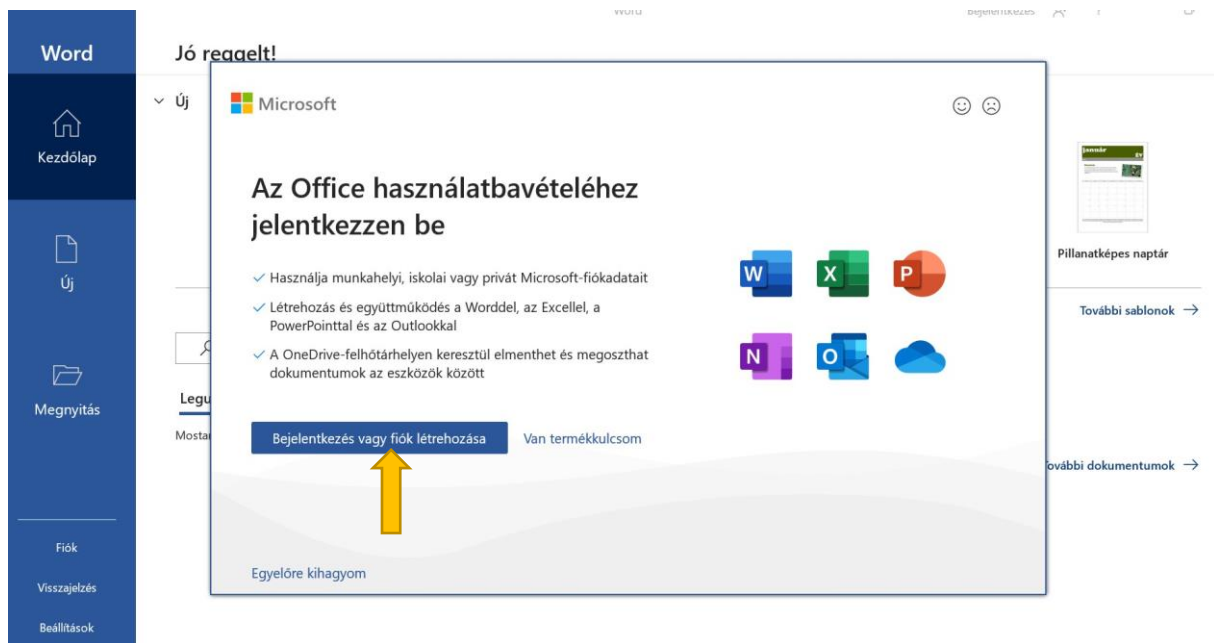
Word

Bejelentkezés

Word

Kezdőlap

Új

Megnyitás

Fiók

Visszajelzés

Beállítások

Jó reggelt!

Új

Legu

Mostan

Pillanatképes naptár

További sablonok →

További dokumentumok →

Microsoft

Az Office használatbavételéhez jelentkezzen be

✓ Használja munkahelyi, iskolai vagy privát Microsoft-fiókadatait

✓ Létrehozás és együttműködés a Worddel, az Excellel, a PowerPointtal és az Outlookkal

✓ A OneDrive-felhőtárhelyen keresztül elmenthet és megoszthat dokumentumok az eszközök között

Bejelentkezés vagy fiók létrehozása

Van termékkulcsom

Egyelőre kihagyom